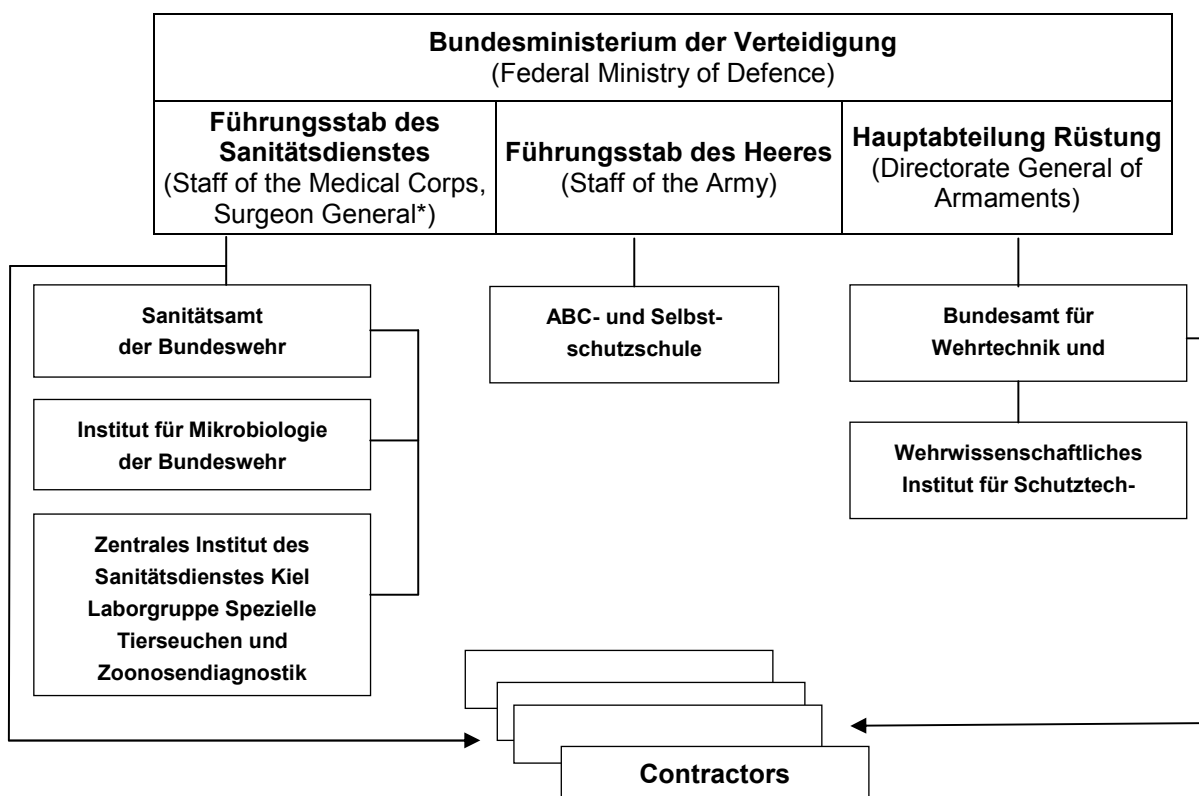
**Bundesministerium der Verteidigung**
(Federal Ministry of Defence)

**Führungsstab des Sanitätsdienstes**
(Staff of the Medical Corps, Surgeon General*)

**Führungsstab des Heeres**
(Staff of the Army)

**Hauptabteilung Rüstung**
(Directorate General of Armaments)

**Sanitätsamt der Bundeswehr**

**Institut für Mikrobiologie der Bundeswehr**

**Zentrales Institut des Sanitätsdienstes Kiel Laborgruppe Spezielle Tierseuchen und Zoonosendiagnostik**

**ABC- und Selbstschutzschule**

**Bundesamt für Wehrtechnik und**

**Wehrwissenschaftliches Institut für Schutztech-**

**Contractors**